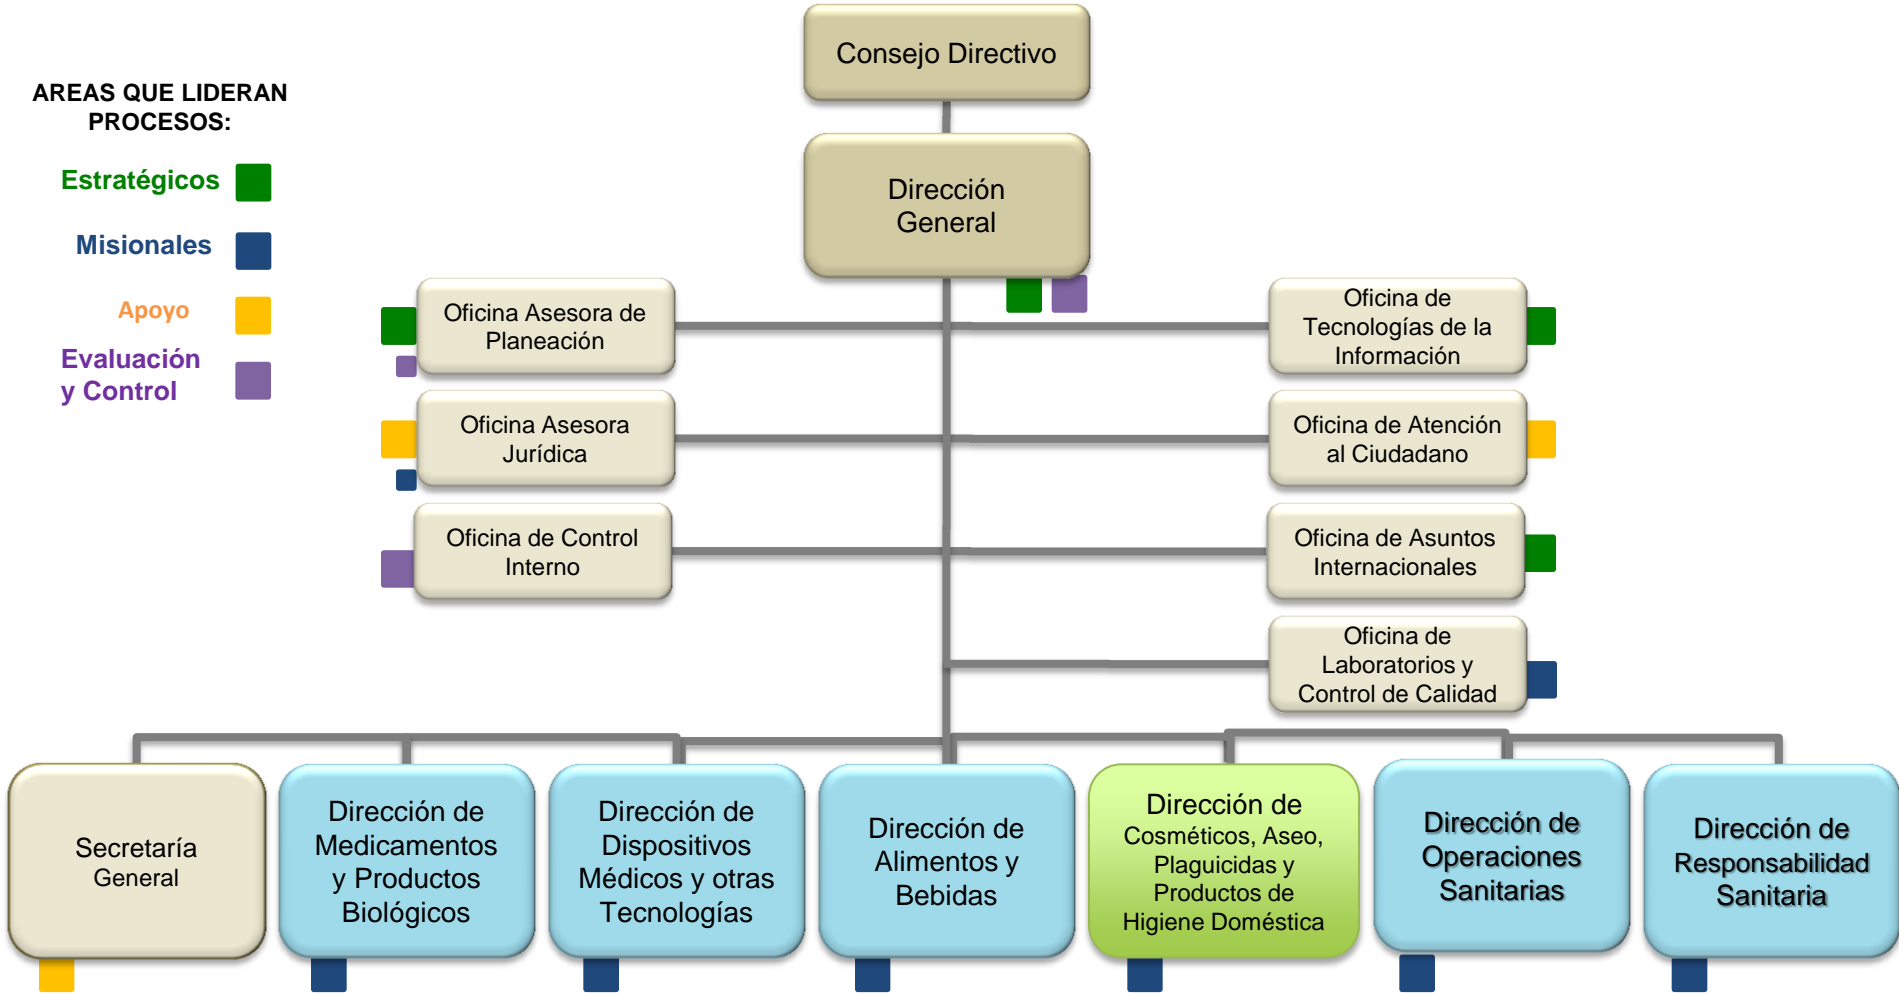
AREAS QUE LIDERAN PROCESOS:

Estratégicos

Misionales

Apoyo

Evaluación y Control

Consejo Directivo

Dirección General

Oficina Asesora de Planeación

Oficina de Tecnologías de la Información

Oficina Asesora Jurídica

Oficina de Atención al Ciudadano

Oficina de Control Interno

Oficina de Asuntos Internacionales

Oficina de Laboratorios y Control de Calidad

Secretaría General

Dirección de Medicamentos y Productos Biológicos

Dirección de Dispositivos Médicos y otras Tecnologías

Dirección de Alimentos y Bebidas

Dirección de Cosméticos, Aseo, Plaguicidas y Productos de Higiene Doméstica

Dirección de Operaciones Sanitarias

Dirección de Responsabilidad Sanitaria